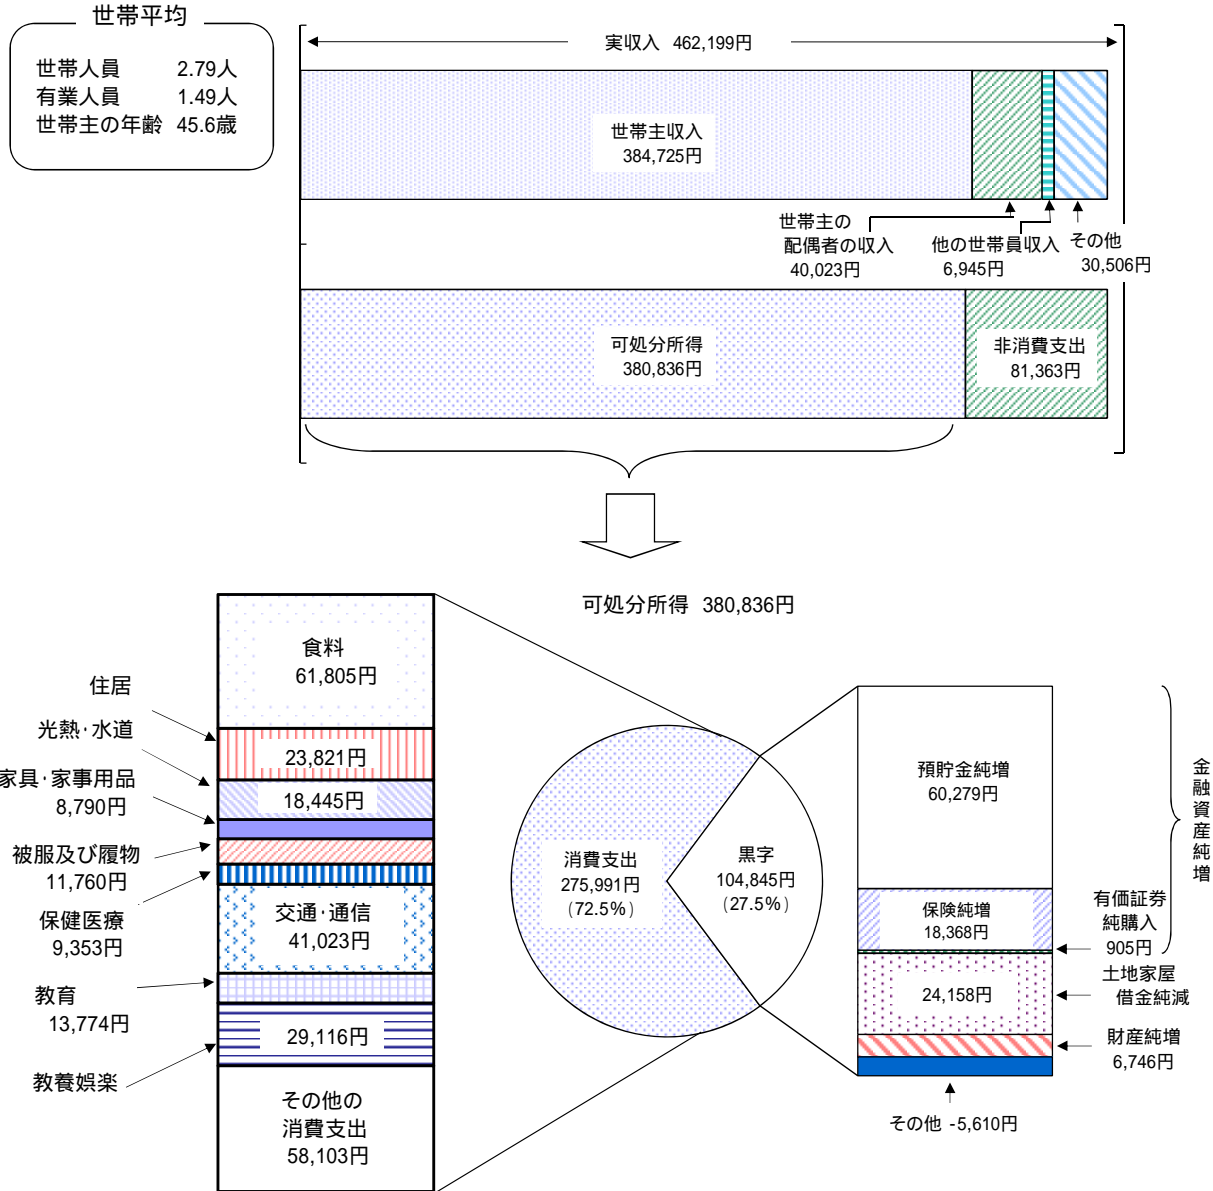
世帯平均

世帯人員 2.79人
有業人員 1.49人
世帯主の年齢 45.6歳

実収入 462,199円

世帯主収入
384,725円

世帯主の
配偶者の収入
40,023円

他の世帯員収入
6,945円

その他
30,506円

可処分所得
380,836円

非消費支出
81,363円

可処分所得 380,836円

食料
61,805円

住居

光熱･水道

23,821円

家具･家事用品
8,790円

18,445円

被服及び履物
11,760円

保健医療
9,353円

交通･通信
41,023円

教育
13,774円

29,116円

教養娯楽

その他の
消費支出
58,103円

消費支出
275,991円
（72.5％）

黒字
104,845円
（27.5％）

預貯金純増
60,279円

保険純増
18,368円

有価証券
純購入
905円

金融資産純増

24,158円

土地家屋
借金純減

財産純増
6,746円

その他 -5,610円